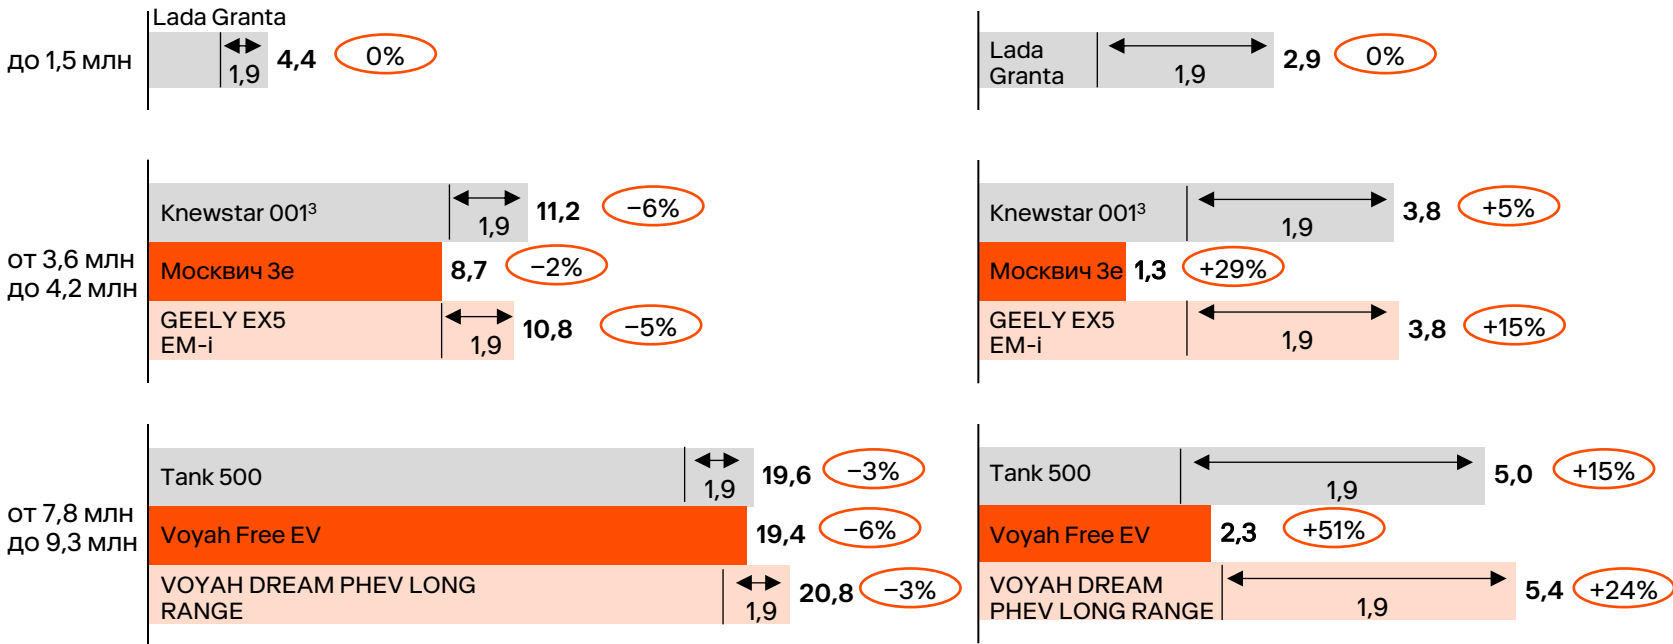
до 1,5 млн

Lada Granta 1,9 4,4 0%

Lada Granta 1,9 2,9 0%

от 3,6 млн до 4,2 млн

Knewstar 001³ 1,9 11,2 −6%

Москвич 3е 8,7 −2%

GEELY EX5 EM-i 1,9 10,8 −5%

Knewstar 001³ 1,9 3,8 +5%

Москвич 3е 1,3 +29%

GEELY EX5 EM-i 1,9 3,8 +15%

от 7,8 млн до 9,3 млн

Tank 500 1,9 19,6 −3%

Voyah Free EV 19,4 −6%

VOYAH DREAM PHEV LONG RANGE 1,9 20,8 −3%

Tank 500 1,9 5,0 +15%

Voyah Free EV 2,3 +51%

VOYAH DREAM PHEV LONG RANGE 1,9 5,4 +24%